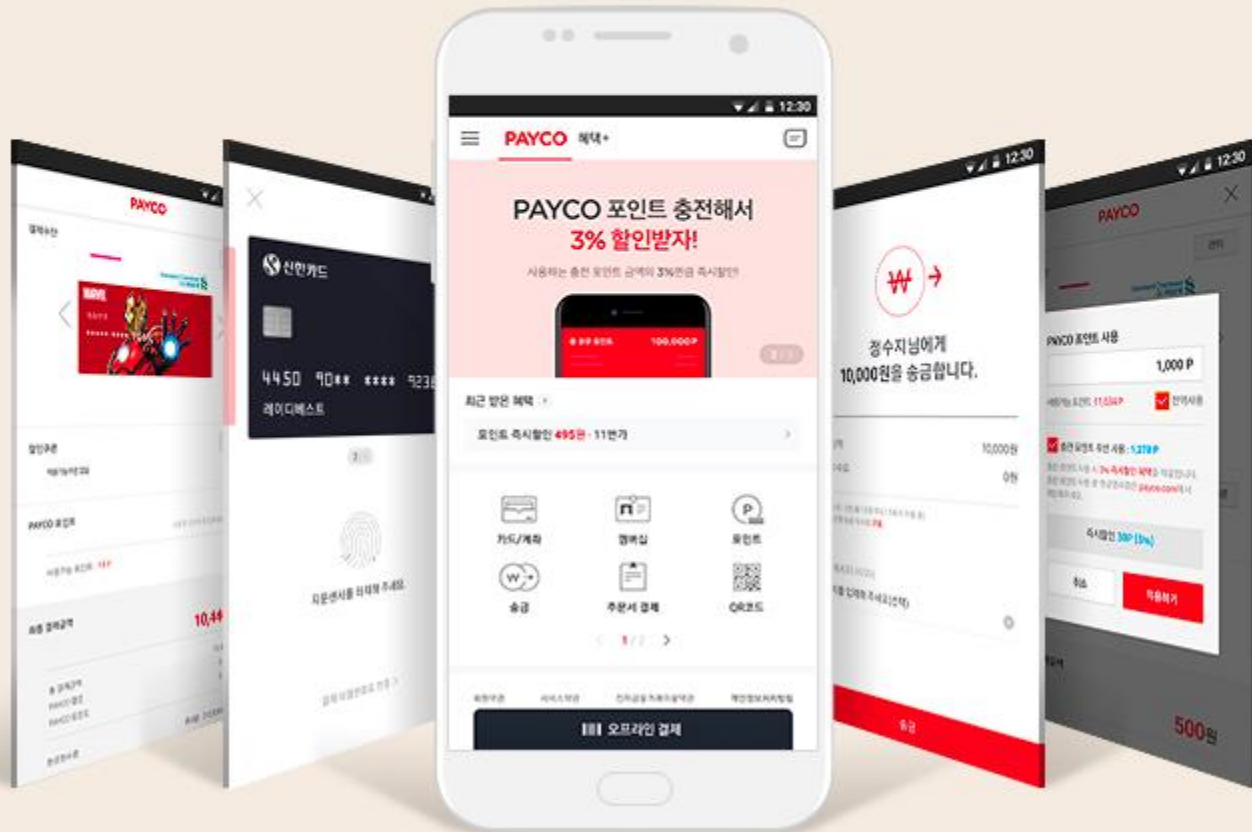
12:30

PAYCO 혜택+

PAYCO 포인트 충전해서
3% 할인받자!

사용하는 충전 포인트 금액의 3%만큼 즉시할인

100,000P

최근 받은 혜택

포인트 즉시할인 495원 · 11번가

카드/계좌
멤버십
포인트
송금
주문서 결제
QR코드

1/2

오프라인 결제

PAYCO

신한카드

4450 90** **** 923

레이디베스트

2

지문센서를 터치해 주세요.

할인쿠폰

PAYCO 포인트

총 결제금액

10,4

12:30

정수지님에게
10,000원을 송금합니다.

10,000원

0원

송금

12:30

PAYCO

PAYCO 포인트 사용

1,000 P

전액사용

payco.com

즉시할인 30P (3%)

취소

적용하기

500원